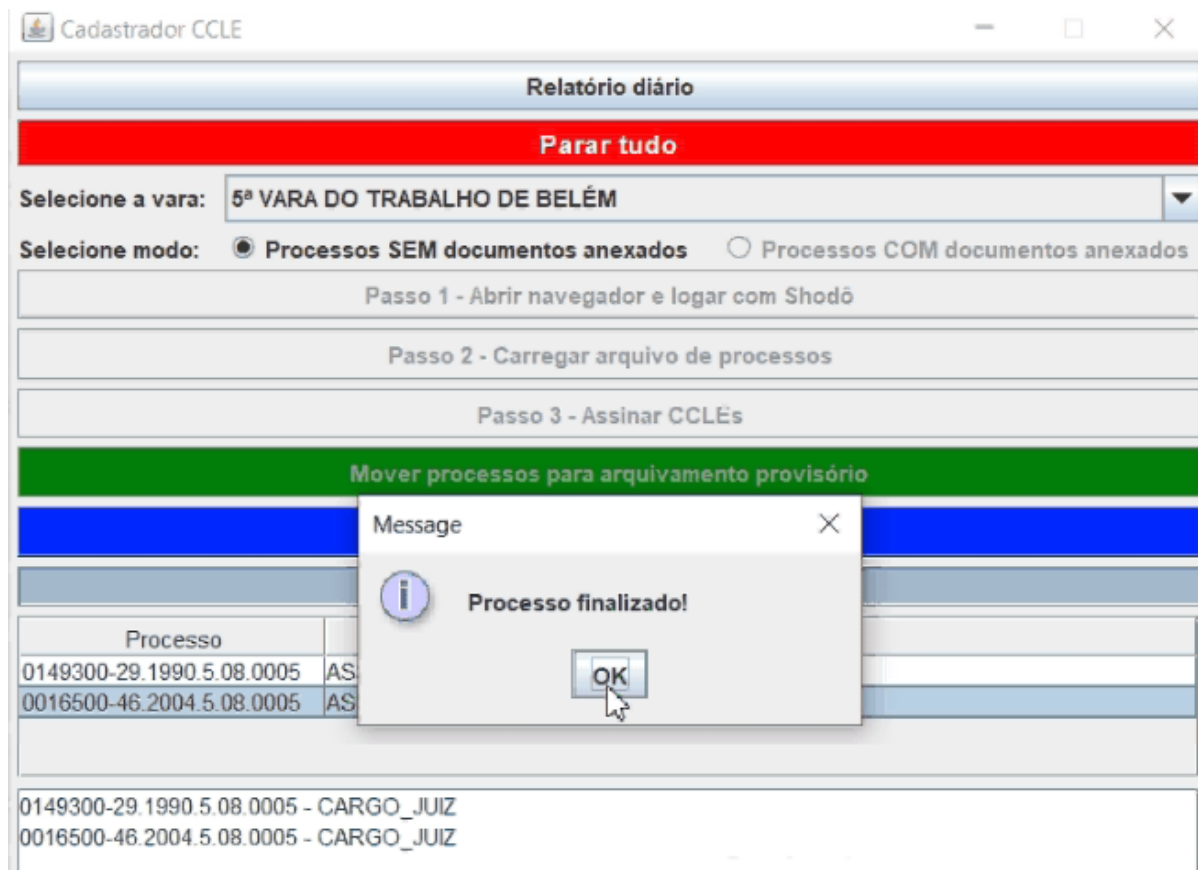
Cadastrador CCLE

Relatório diário

Parar tudo

Selecione a vara: 5ª VARA DO TRABALHO DE BELÉM

Selecione modo: Processos SEM documentos anexados Processos COM documentos anexados

Passo 1 - Abrir navegador e logar com Shodô

Passo 2 - Carregar arquivo de processos

Passo 3 - Assinar CCLEs

Mover processos para arquivamento provisório

Message

Processo finalizado!

OK

| Processo | |
|---|---|
| 0149300-29.1990.5.08.0005 | AS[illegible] |
| 0016500-46.2004.5.08.0005 | AS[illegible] |

0149300-29.1990.5.08.0005 - CARGO_JUIZ
0016500-46.2004.5.08.0005 - CARGO_JUIZ